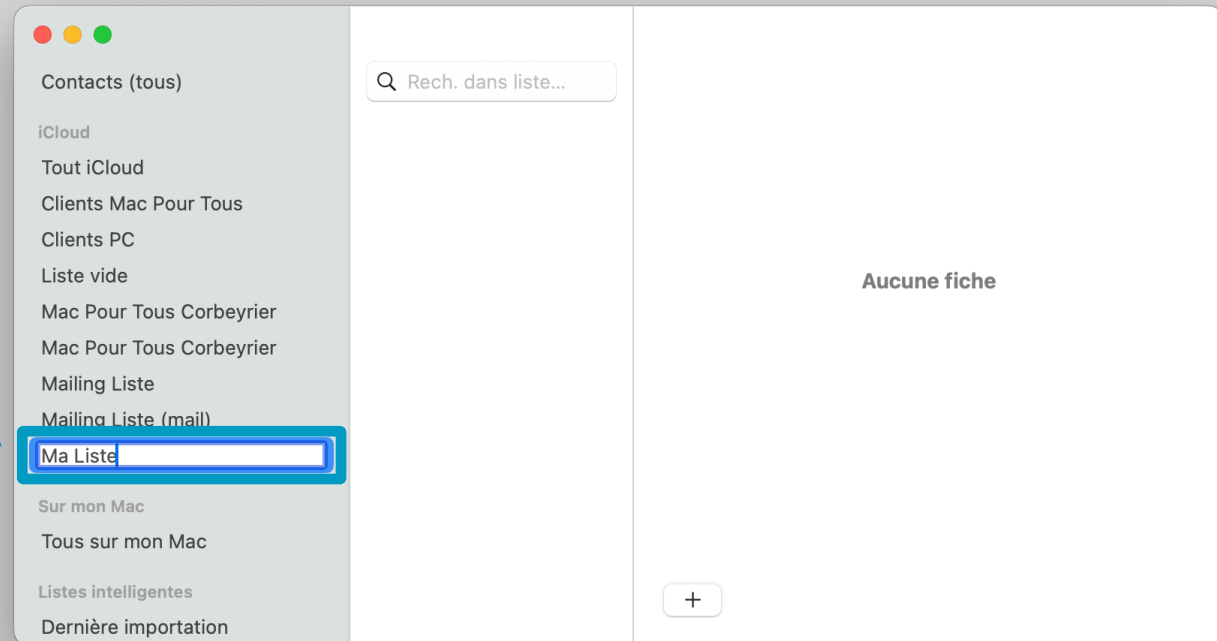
Contacts (tous)

iCloud

Tout iCloud

Clients Mac Pour Tous

Clients PC

Liste vide

Mac Pour Tous Corbeyrier

Mac Pour Tous Corbeyrier

Mailing Liste

Mailing Liste (mail)

Ma Liste

Sur mon Mac

Tous sur mon Mac

Listes intelligentes

Dernière importation

Rech. dans liste...

Aucune fiche

+